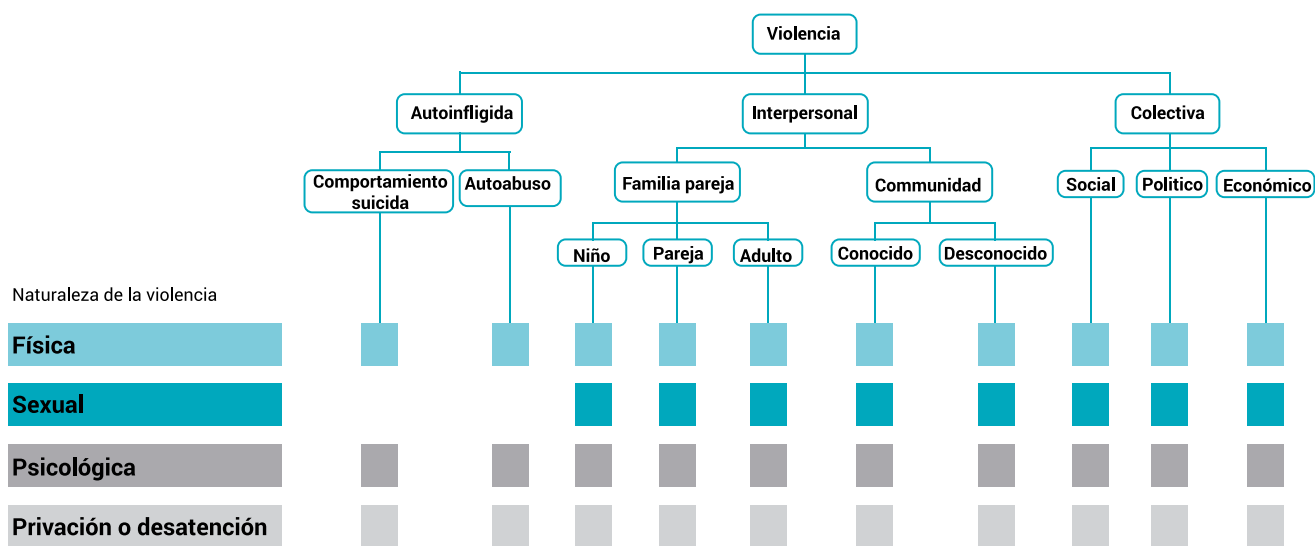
Violencia

Autoinfligida

Interpersonal

Colectiva

Comportamiento suicida

Autoabuso

Familia pareja

Communidad

Social

Politico

Económico

Niño

Pareja

Adulto

Conocido

Desconocido

Naturaleza de la violencia

Física

Sexual

Psicológica

Privación o desatención